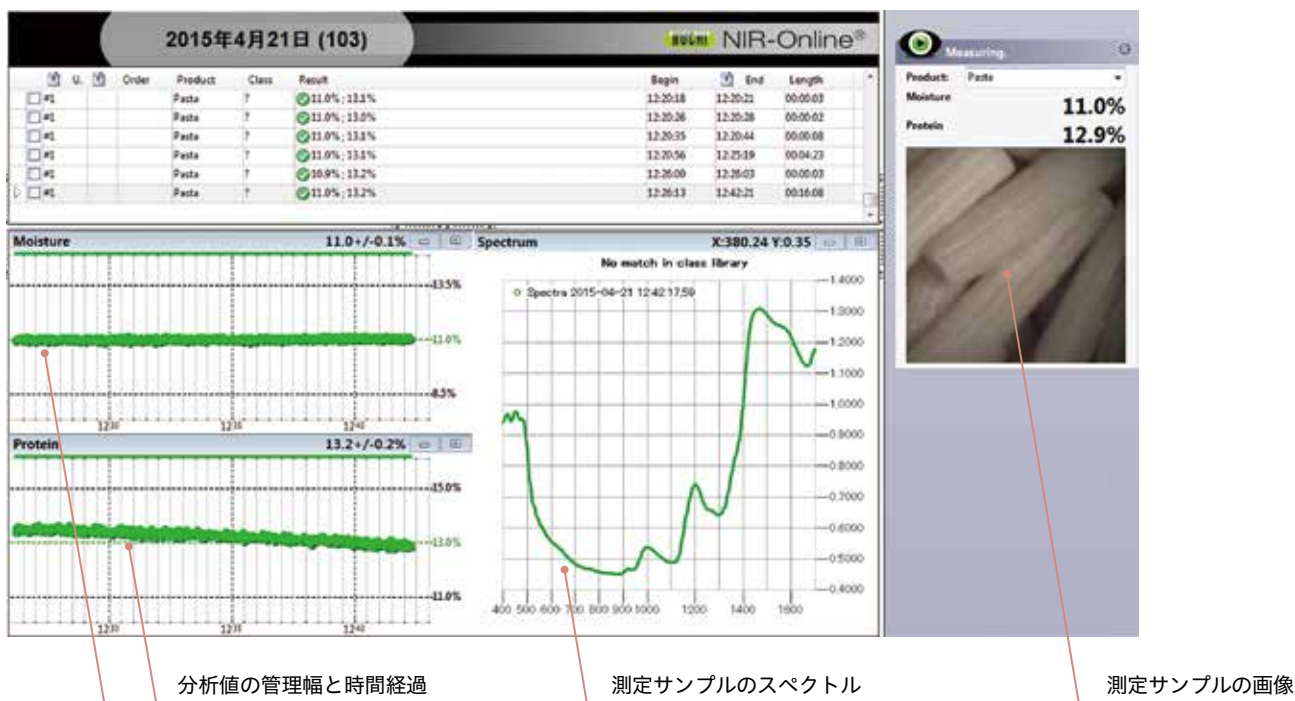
2015年4月21日 (103)

BUCHI NIR-Online®

| | U. | | Order | Product | Class | Result | Begin | | End | Length |
|---|---|---|---|---|---|---|---|---|---|---|
| #1 | | | | Pasta | ? | 11.0% ; 13.1% | 12:20:18 | | 12:20:21 | 00:00:03 |
| #1 | | | | Pasta | ? | 11.0% ; 13.0% | 12:20:36 | | 12:20:38 | 00:00:02 |
| #1 | | | | Pasta | ? | 11.0% ; 13.1% | 12:20:35 | | 12:20:44 | 00:00:08 |
| #1 | | | | Pasta | ? | 11.0% ; 13.1% | 12:20:56 | | 12:25:19 | 00:04:23 |
| #1 | | | | Pasta | ? | 10.9% ; 13.2% | 12:26:00 | | 12:26:03 | 00:00:03 |
| #1 | | | | Pasta | ? | 11.0% ; 13.2% | 12:26:13 | | 12:42:21 | 00:16:08 |

Measuring.
Product: Pasta
Moisture 11.0%
Protein 12.9%

Moisture 11.0+/-0.1%
13.5%
11.0%
8.5%
12^30 12^35 12^40

Protein 13.2+/-0.2%
15.0%
13.0%
11.0%
12^30 12^35 12^40

Spectrum X:380.24 Y:0.35
No match in class library
Spectra 2015-04-21 12:42:17.59
1.4000
1.3000
1.2000
1.1000
1.0000
0.9000
0.8000
0.7000
0.6000
0.5000
0.4000
400 500 600 700 800 900 1000 1200 1400 1600

分析値の管理幅と時間経過

測定サンプルのスペクトル

測定サンプルの画像